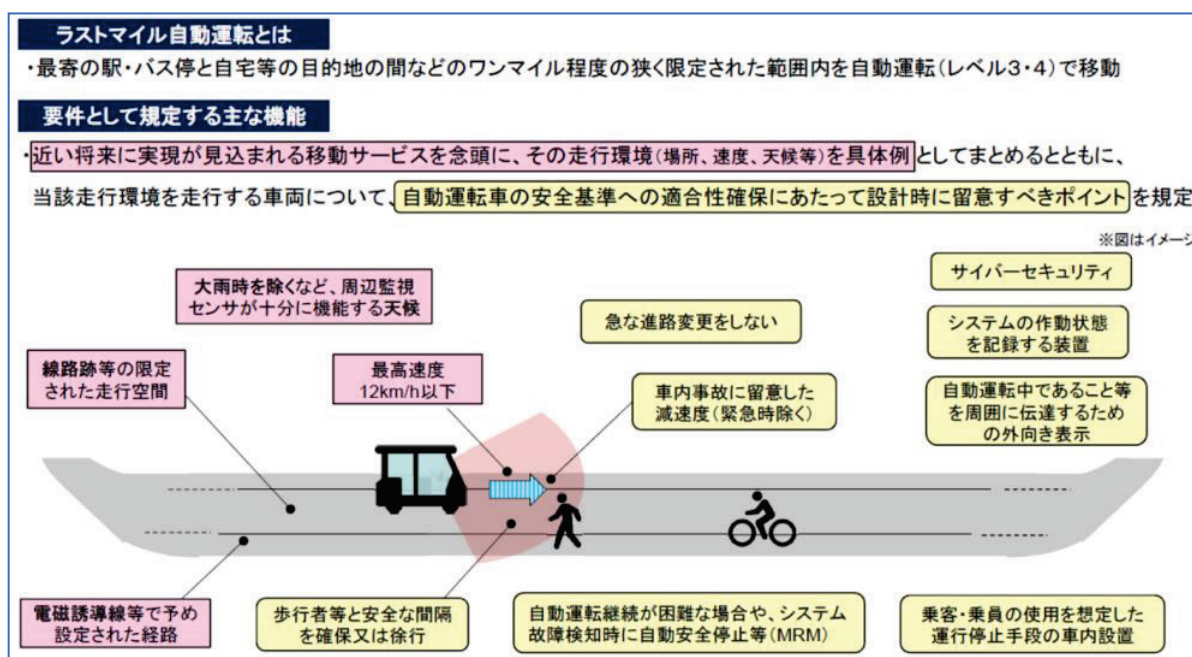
ラストマイル自動運転とは

・最寄の駅・バス停と自宅等の目的地の間などのワンマイル程度の狭く限定された範囲内を自動運転(レベル3・4)で移動

要件として規定する主な機能

・近い将来に実現が見込まれる移動サービスを念頭に、その走行環境(場所、速度、天候等)を具体例としてまとめるとともに、当該走行環境を走行する車両について、自動運転車の安全基準への適合性確保にあたって設計時に留意すべきポイントを規定

※図はイメージ

大雨時を除くなど、周辺監視センサが十分に機能する天候

急な進路変更をしない

サイバーセキュリティ

システムの作動状態を記録する装置

線路跡等の限定された走行空間

最高速度 12km/h以下

車内事故に留意した減速度(緊急時除く)

自動運転中であること等を周囲に伝達するための外向き表示

電磁誘導線等で予め設定された経路

歩行者等と安全な間隔を確保又は徐行

自動運転継続が困難な場合や、システム故障検知時に自動安全停止等(MRM)

乗客・乗員の使用を想定した運行停止手段の車内設置